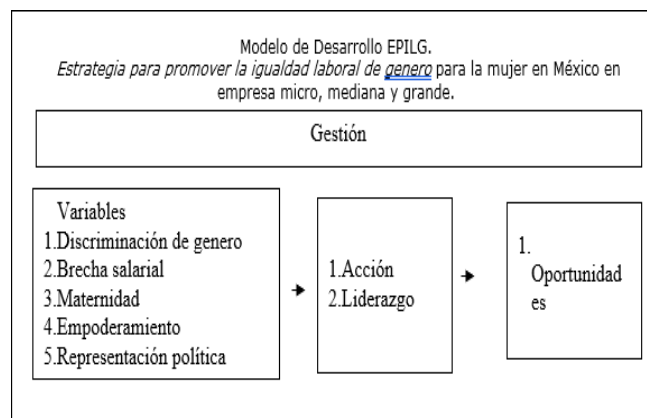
Modelo de Desarrollo EPILG.
Estrategia para promover la igualdad laboral de genero para la mujer en México en empresa micro, mediana y grande.

Gestión

Variables
1.Discriminación de genero
2.Brecha salarial
3.Maternidad
4.Empoderamiento
5.Representación política

1.Acción
2.Liderazgo

1. Oportunidad es